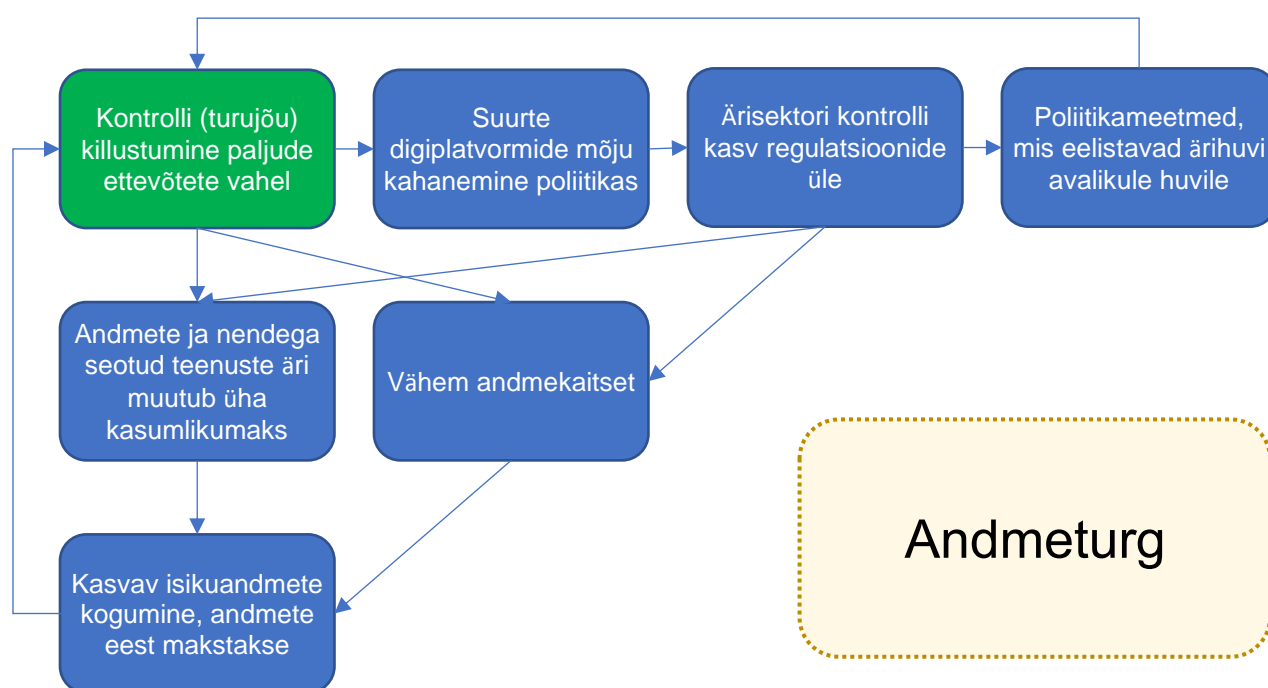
Kontrolli (turujõu) killustumine paljude ettevõtete vahel

Suurte digiplatvormide mõju kahanemine poliitikas

Ärisektori kontrolli kasv regulatsioonide üle

Poliitikameetmed, mis eelistavad ärihuvi avalikule huvile

Andmete ja nendega seotud teenuste äri muutub üha kasumlikumaks

Vähem andmekaitset

Kasvav isikuandmete kogumine, andmete eest makstakse

Andmeturg